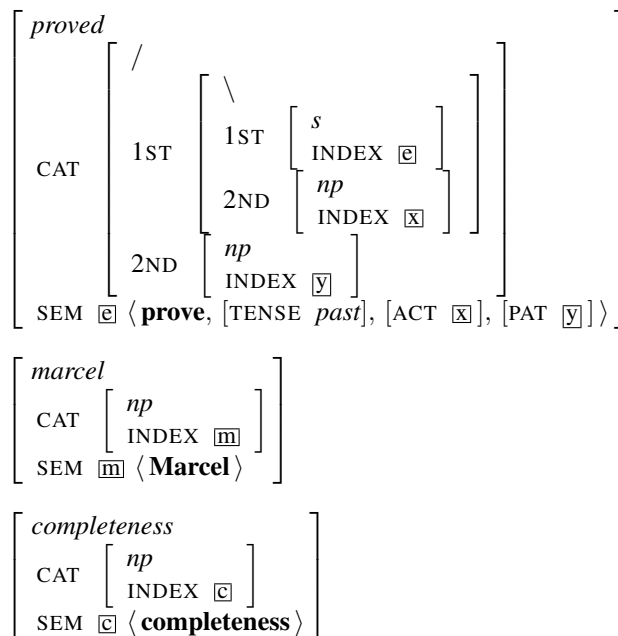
$\left[\begin{array}{l} \textit{proved} \\ \text{CAT} \left[\begin{array}{l} / \\ \text{1ST} \left[\begin{array}{l} \backslash \\ \text{1ST} \left[\begin{array}{l} s \\ \text{INDEX } \boxed{e} \end{array}\right] \\ \text{2ND} \left[\begin{array}{l} np \\ \text{INDEX } \boxed{x} \end{array}\right] \end{array}\right] \\ \text{2ND} \left[\begin{array}{l} np \\ \text{INDEX } \boxed{y} \end{array}\right] \end{array}\right] \\ \text{SEM } \boxed{e} \langle \textbf{prove}, [\text{TENSE } \textit{past}], [\text{ACT } \boxed{x}], [\text{PAT } \boxed{y}] \rangle \end{array}\right]$

$\left[\begin{array}{l} \textit{marcel} \\ \text{CAT} \left[\begin{array}{l} np \\ \text{INDEX } \boxed{m} \end{array}\right] \\ \text{SEM } \boxed{m} \langle \textbf{Marcel} \rangle \end{array}\right]$

$\left[\begin{array}{l} \textit{completeness} \\ \text{CAT} \left[\begin{array}{l} np \\ \text{INDEX } \boxed{c} \end{array}\right] \\ \text{SEM } \boxed{c} \langle \textbf{completeness} \rangle \end{array}\right]$